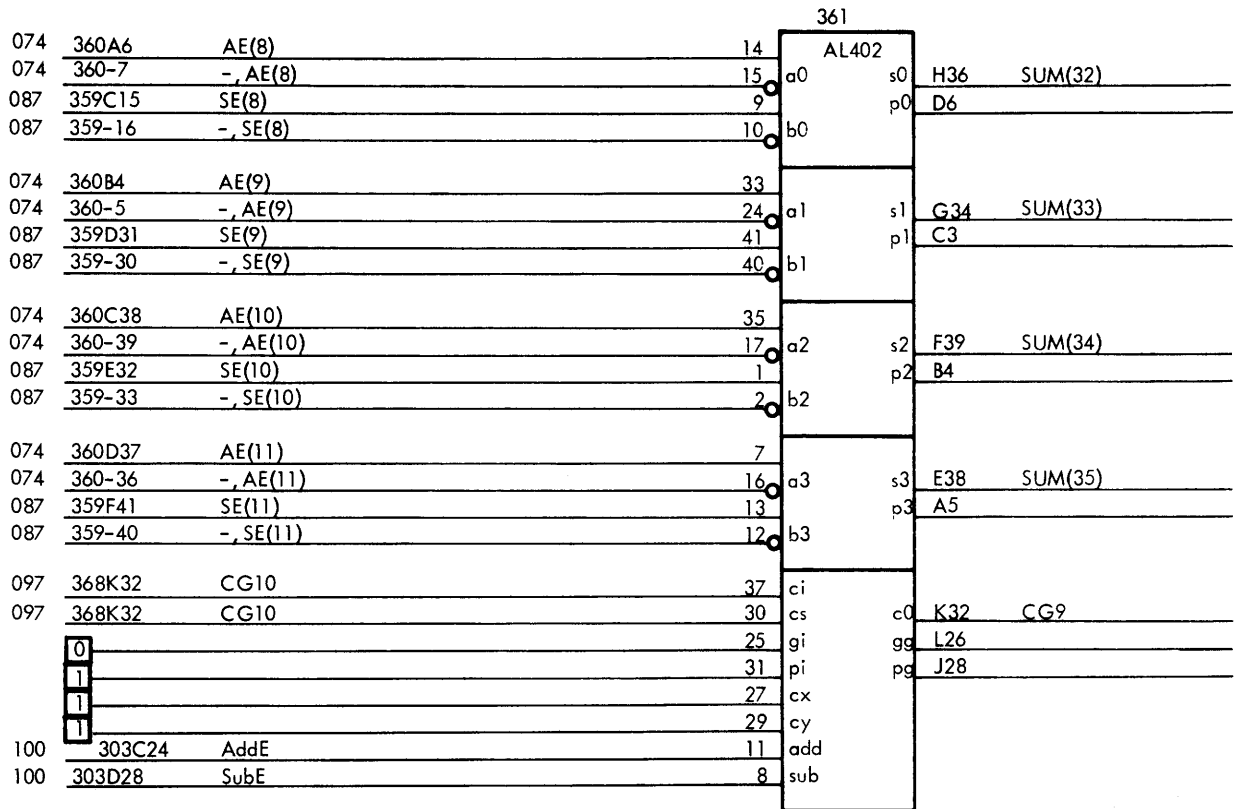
361
AL402

074 360A6 AE(8) 14
074 360-7 -, AE(8) 15 a0 s0 H36 SUM(32)
087 359C15 SE(8) 9 p0 D6
087 359-16 -, SE(8) 10 b0

074 360B4 AE(9) 33
074 360-5 -, AE(9) 24 a1 s1 G34 SUM(33)
087 359D31 SE(9) 41 p1 C3
087 359-30 -, SE(9) 40 b1

074 360C38 AE(10) 35
074 360-39 -, AE(10) 17 a2 s2 F39 SUM(34)
087 359E32 SE(10) 1 p2 B4
087 359-33 -, SE(10) 2 b2

074 360D37 AE(11) 7
074 360-36 -, AE(11) 16 a3 s3 E38 SUM(35)
087 359F41 SE(11) 13 p3 A5
087 359-40 -, SE(11) 12 b3

097 368K32 CG10 37 ci
097 368K32 CG10 30 cs c0 K32 CG9
0 25 gi gg L26
1 31 pi pg J28
1 27 cx
1 29 cy
100 303C24 AddE 11 add
100 303D28 SubE 8 sub